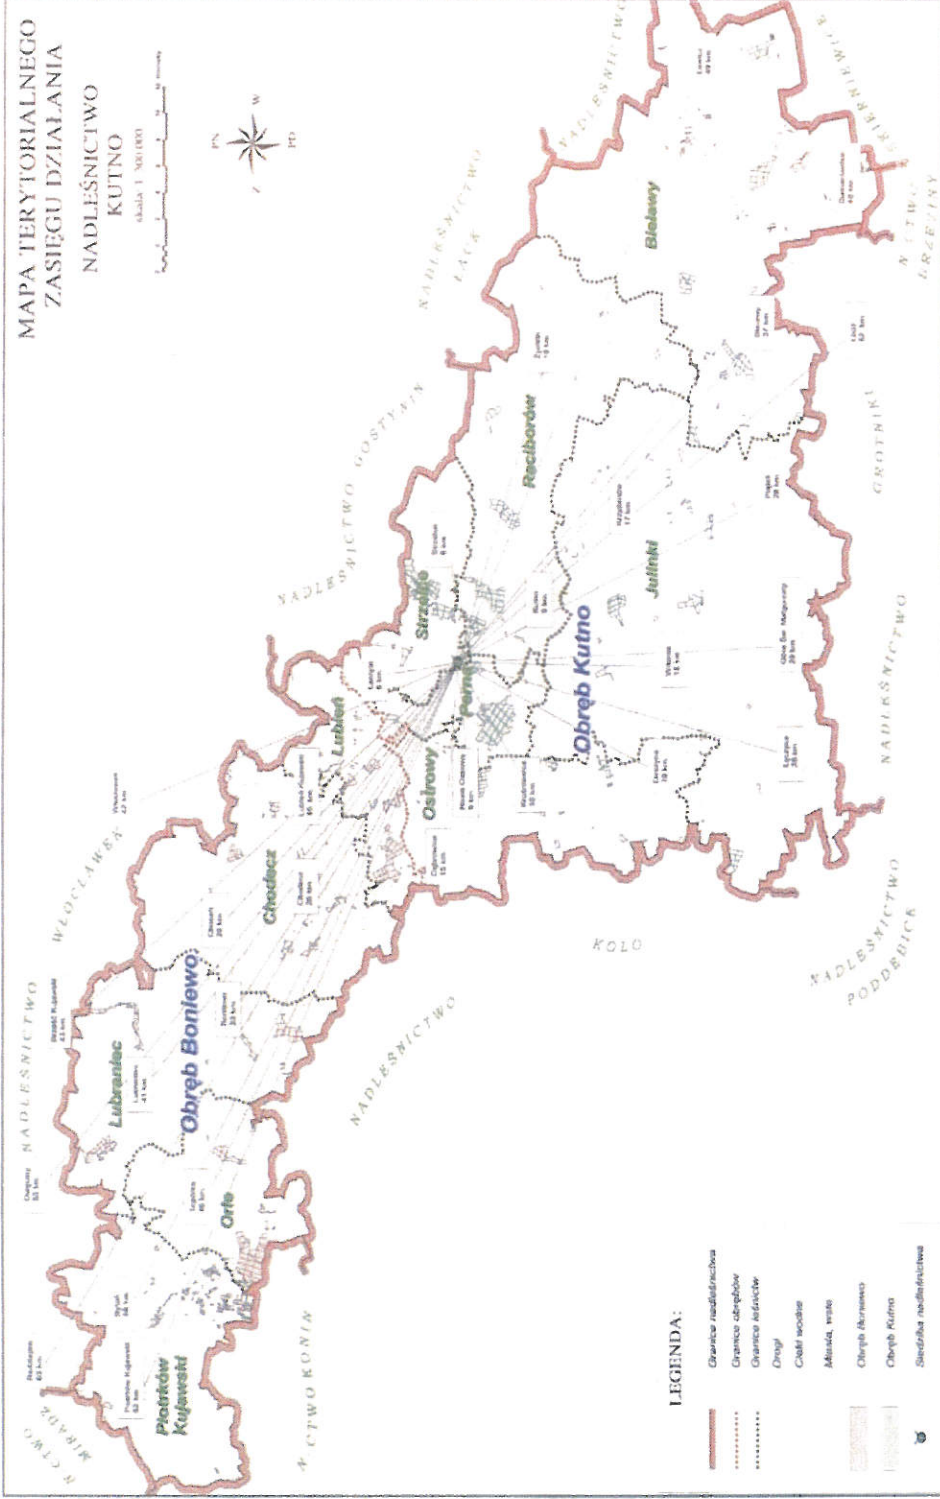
MAPA TERYTORIALNEGO ZASIĘGU DZIAŁANIA
NADLEŚNICTWO KUTNO
Skala 1:300 000

LEGENDA:
Granica nadleśnictwa
Granice obrębów
Granice leśnictw
Drogi
Cieki wodne
Miasta, wsie
Obręb Bonlewo
Obręb Kutno
Siedziba nadleśnictwa

Obręb Bonlewo
Obręb Kutno
Piotrków Kujawski
Orle
Lubraniec
Chodecz
Lubień
Ostrowy
Strzelce
Pomarzany
Raciborów
Julinki
Bielawy

NADLEŚNICTWO WŁOCŁAWEK
NADLEŚNICTWO GOSTYNIN
NADLEŚNICTWO ŁĄCK
NADLEŚNICTWO GROTNIKI
NADLEŚNICTWO PODDĘBICE
NADLEŚNICTWO KOŁO
NADLEŚNICTWO KONIN
NADLEŚNICTWO MIRADZ
NADLEŚNICTWO BRZEZINY
SKIERNIEWICE

Kutno 0 km
Łanięta 6 km
Strzelce 8 km
Bedlno 9 km
Żychlin 19 km
Krzyżanów 17 km
Piątek 28 km
Bielawy 37 km
Łowicz 49 km
Domaniewice 42 km
Łódź 52 km
Witonia 18 km
Góra Św. Małgorzaty 29 km
Daszyna 19 km
Łęczyca 26 km
Nowe Ostrowy 8 km
Krośniewice 16 km
Dąbrowice 15 km
Lubień Kujawski 35 km
Włocławek 42 km
Chodecz 26 km
Choceń 29 km
Boniewo 33 km
Brześć Kujawski 43 km
Lubraniec 41 km
Izbica Kujawska 45 km
Osięciny 53 km
Topólka 56 km
Radziejów 63 km
Piotrków Kujawski 64 km